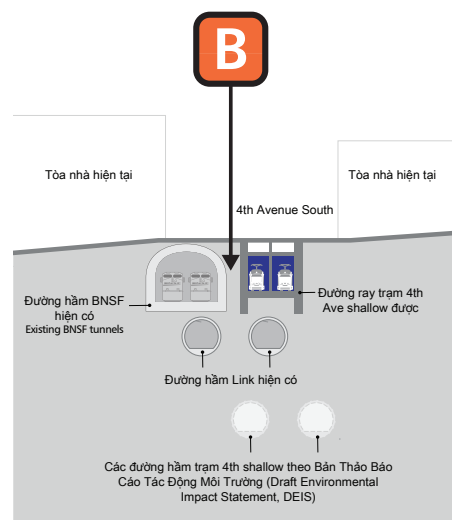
B

Tòa nhà hiện tại

Tòa nhà hiện tại

4th Avenue South

Đường hầm BNSF hiện có
Existing BNSF tunnels

Đường ray trạm 4th Ave shallow được

Đường hầm Link hiện có

Các đường hầm trạm 4th shallow theo Bản Thảo Báo Cáo Tác Động Môi Trường (Draft Environmental Impact Statement, DEIS)